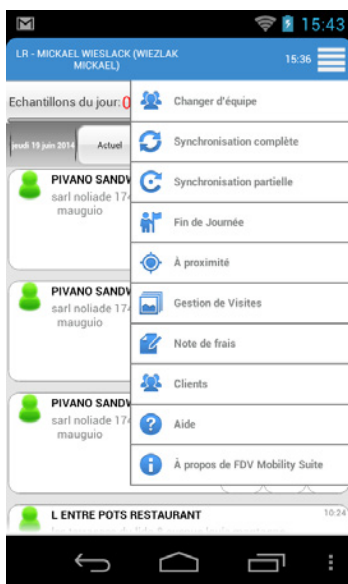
15:43

LR - MICKAEL WIESLACK (WIEZLAK MICKAEL)

15:36

Echantillons du jour: 0

jeudi 19 juin 2014

Actuel

PIVANO SANDV

sarl noliade 174

mauguio

PIVANO SANDV

sarl noliade 174

mauguio

PIVANO SANDV

sarl noliade 174

mauguio

L ENTRE POTS RESTAURANT

10:24

Changer d'équipe

Synchronisation complète

Synchronisation partielle

Fin de Journée

À proximité

Gestion de Visites

Note de frais

Clients

Aide

À propos de FDV Mobility Suite